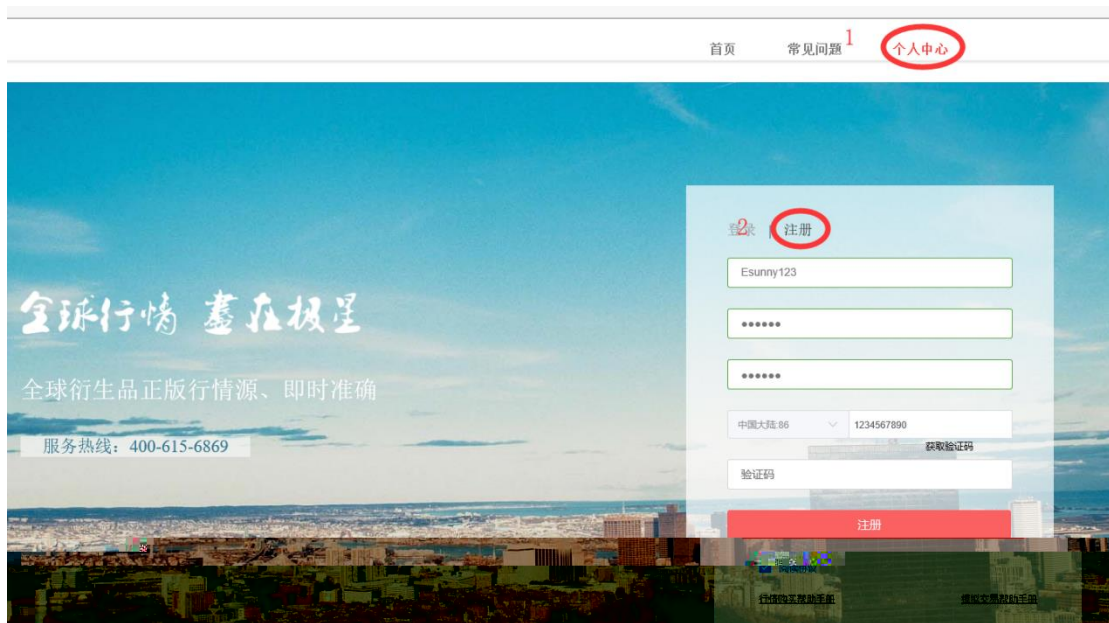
首页 常见问题 1 个人中心

全球行情 尽在极星

全球衍生品正版行情源、即时准确

服务热线：400-615-6869

登录 2 注册

Esunny123

••••••

••••••

中国大陆:86 1234567890

获取验证码

验证码

注册

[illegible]

行情购买帮助手册 模拟交易帮助手册